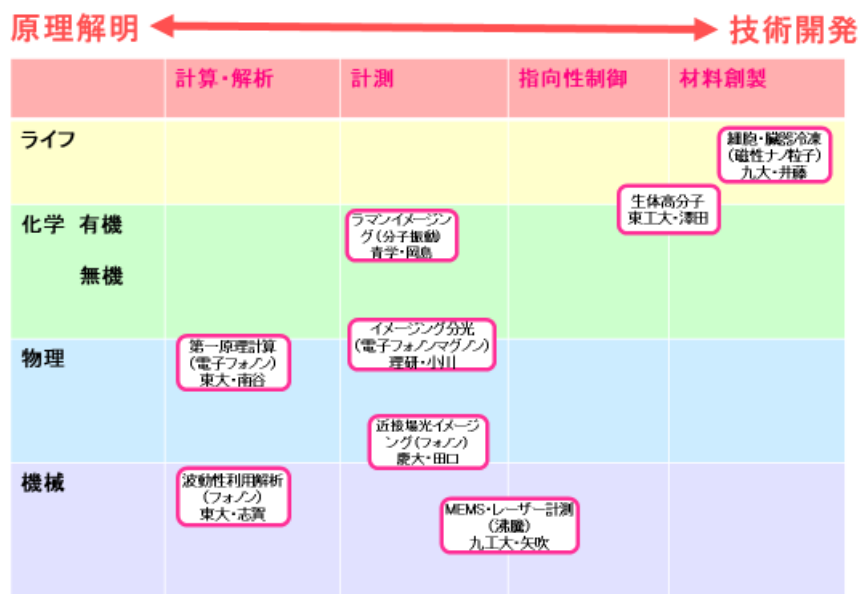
原理解明 技術開発

|  | 計算・解析 | 計測 | 指向性制御 | 材料創製 |
|---|---|---|---|---|
| ライフ |  |  |  | 細胞・臓器冷凍（磁性ナノ粒子）九大・井藤 |
| 化学 有機 無機 |  | ラマンイメージング（分子振動）青学・岡島 | 生体高分子 東工大・澤田 |  |
| 物理 | 第一原理計算（電子フォノン）東大・南谷 | イメージング分光（電子フォノンマグノン）理研・小川 近接場光イメージング（フォノン）慶大・田口 |  |  |
| 機械 | 波動性利用解析（フォノン）東大・志賀 | MEMS・レーザー計測（沸騰）九工大・矢吹 |  |  |